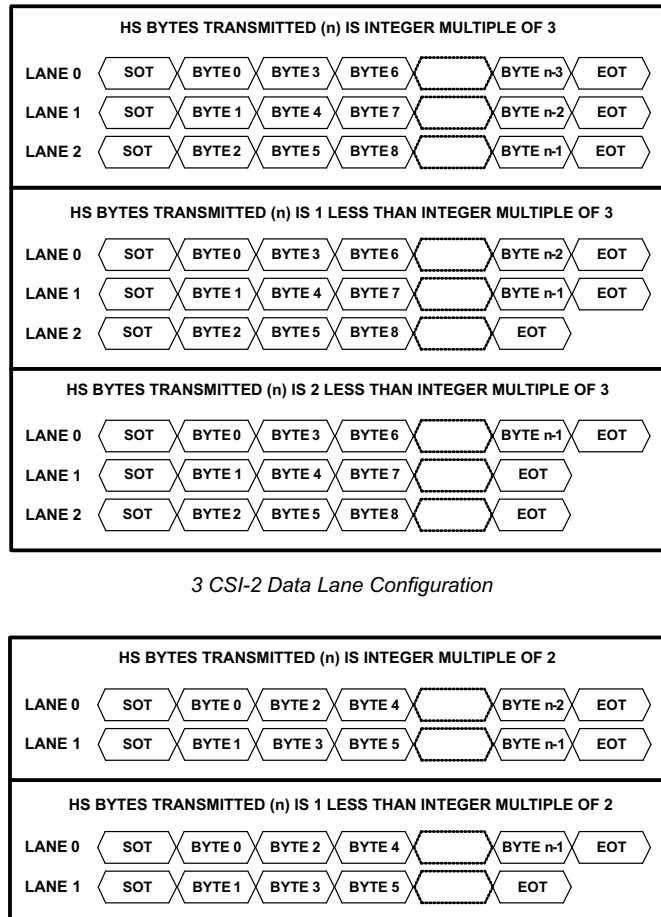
HS BYTES TRANSMITTED (n) IS INTEGER MULTIPLE OF 3

LANE 0 SOT BYTE 0 BYTE 3 BYTE 6 BYTE n-3 EOT

LANE 1 SOT BYTE 1 BYTE 4 BYTE 7 BYTE n-2 EOT

LANE 2 SOT BYTE 2 BYTE 5 BYTE 8 BYTE n-1 EOT

HS BYTES TRANSMITTED (n) IS 1 LESS THAN INTEGER MULTIPLE OF 3

LANE 0 SOT BYTE 0 BYTE 3 BYTE 6 BYTE n-2 EOT

LANE 1 SOT BYTE 1 BYTE 4 BYTE 7 BYTE n-1 EOT

LANE 2 SOT BYTE 2 BYTE 5 BYTE 8 EOT

HS BYTES TRANSMITTED (n) IS 2 LESS THAN INTEGER MULTIPLE OF 3

LANE 0 SOT BYTE 0 BYTE 3 BYTE 6 BYTE n-1 EOT

LANE 1 SOT BYTE 1 BYTE 4 BYTE 7 EOT

LANE 2 SOT BYTE 2 BYTE 5 BYTE 8 EOT

3 CSI-2 Data Lane Configuration

HS BYTES TRANSMITTED (n) IS INTEGER MULTIPLE OF 2

LANE 0 SOT BYTE 0 BYTE 2 BYTE 4 BYTE n-2 EOT

LANE 1 SOT BYTE 1 BYTE 3 BYTE 5 BYTE n-1 EOT

HS BYTES TRANSMITTED (n) IS 1 LESS THAN INTEGER MULTIPLE OF 2

LANE 0 SOT BYTE 0 BYTE 2 BYTE 4 BYTE n-1 EOT

LANE 1 SOT BYTE 1 BYTE 3 BYTE 5 EOT